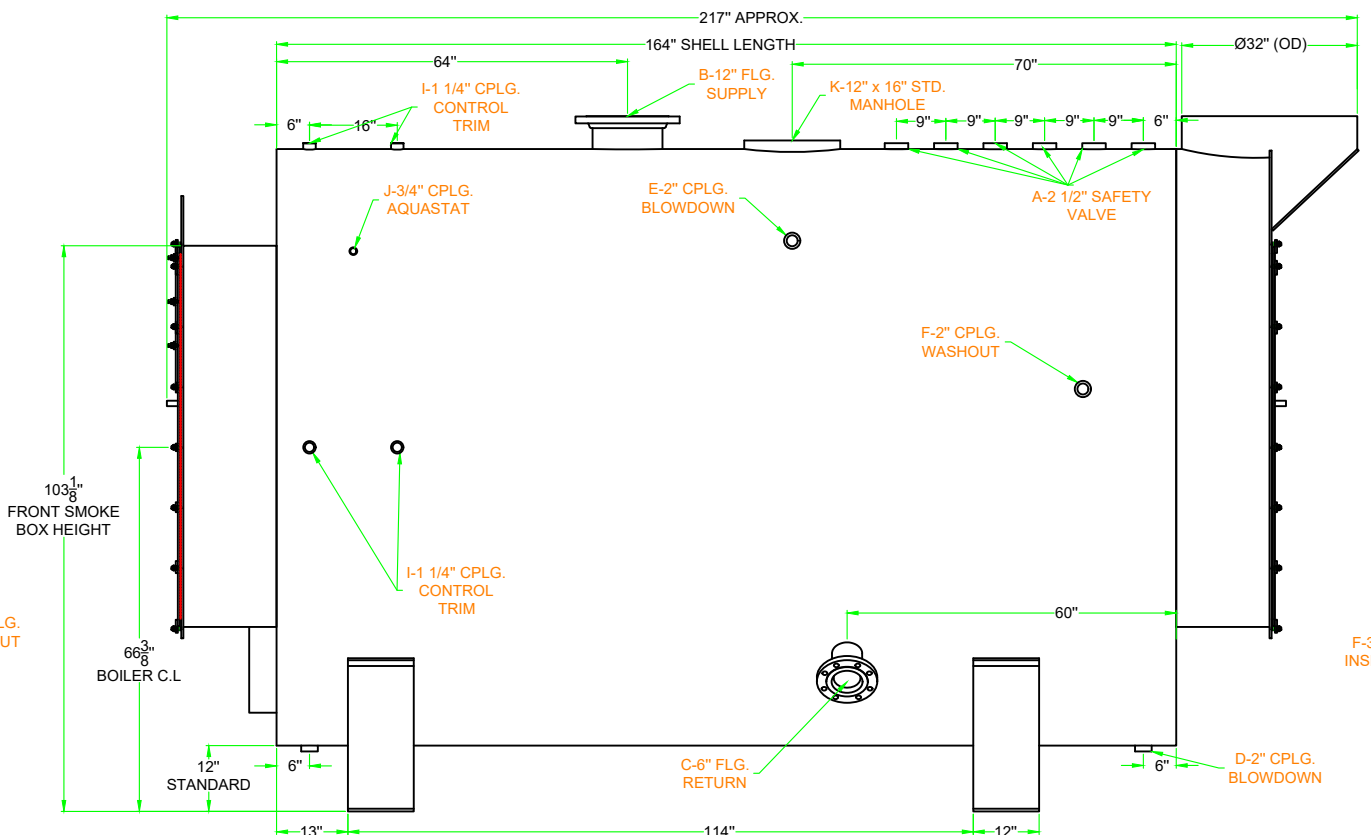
217" APPROX.

164" SHELL LENGTH

Ø32" (OD)

64"

70"

I-1 1/4" CPLG. CONTROL TRIM

B-12" FLG. SUPPLY

K-12" x 16" STD. MANHOLE

6"

16"

9"

9"

9"

9"

9"

6"

J-3/4" CPLG. AQUASTAT

E-2" CPLG. BLOWDOWN

A-2 1/2" SAFETY VALVE

F-2" CPLG. WASHOUT

$103\frac{1}{8}$"
FRONT SMOKE BOX HEIGHT

I-1 1/4" CPLG. CONTROL TRIM

LG.
UT

$66\frac{3}{8}$"
BOILER C.L

60"

F-3
INS

12"
STANDARD

6"

C-6" FLG. RETURN

6"

D-2" CPLG. BLOWDOWN

13"

114"

12"